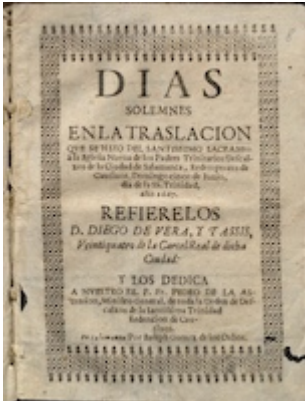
DIAS
SOLEMNES
EN LA TRASLACION
QUE HIZO DEL SANTISSIMO SACRAMENTO a la Iglesia Nueva de los Padres Trinitarios Descalzos de la Ciudad de Salamanca, Religiosa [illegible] Domingo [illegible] de Junio, dia de la SS. Trinidad, año 1667.

REFIERELOS
D. DIEGO DE VERA, Y TASSIS,
Veintiquatro de la Carcel Real de dicha Ciudad.

Y LOS DEDICA
A NUESTRO RR. P. Fr. PEDRO DE LA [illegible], Ministro General, de toda la Orden de Descalços de la Santissima Trinidad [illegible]

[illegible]